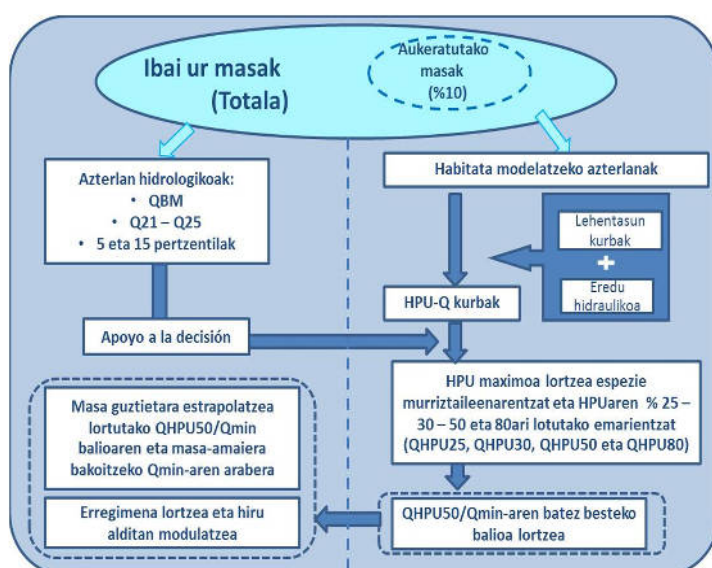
Ibai ur masak
(Totala)

Aukeratutako masak
(%10)

Azterlan hidrologikoak:
• QBM
• Q21 – Q25
• 5 eta 15 pertzentilak

Habitata modelatzeko azterlanak

Lehentasun kurbak
+
Eredu hidraulikoa

HPU-Q kurbak

Apoyo a la decisión

HPU maximoa lortzea espezie murriztaileenarentzat eta HPUaren % 25 – 30 – 50 eta 80ari lotutako emarientzat (QHPU25, QHPU30, QHPU50 eta QHPU80)

Masa guztietara estrapolatzea lortutako QHPU50/Qmin balioaren eta masa-amaiera bakoitzeko Qmin-aren arabera

Erregimena lortzea eta hiru alditan modulatzea

QHPU50/Qmin-aren batez besteko balioa lortzea